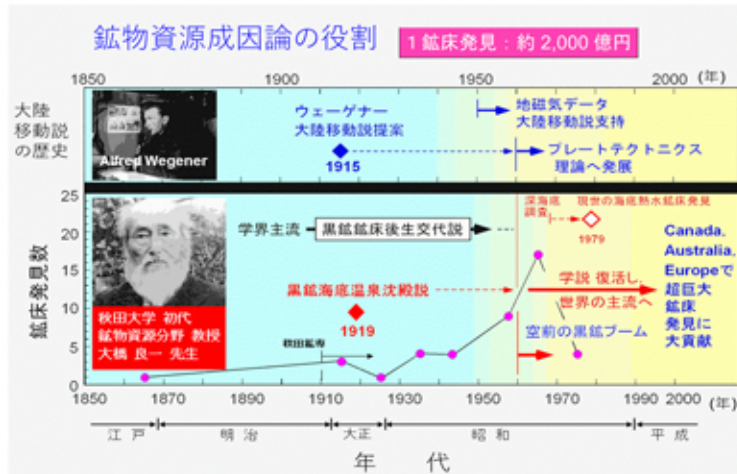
鉱物資源成因論の役割

1 鉱床発見：約 2,000 億円

1850 1900 1950 2000 (年)

大陸移動説の歴史

Alfred Wegener

ウェーゲナー
大陸移動説提案

1915

地磁気データ
大陸移動説支持

プレートテクトニクス
理論へ発展

鉱床発見数

25
20
15
10
5
0

秋田大学 初代
鉱物資源分野 教授
大橋 良一 先生

学界主流

黒鉱鉱床後生交代説

深海底調査

現世の海底熱水鉱床発見

1979

黒鉱海底温泉沈殿説

1919

秋田鉱専

学説 復活し
世界の主流へ

空前の黒鉱ブーム

Canada, Australia, Europeで
超巨大
鉱床
発見に
大貢献

1850 1870 1890 1910 1930 1950 1970 1990 2000 (年)

江戸 明治 大正 昭和 平成

年 代